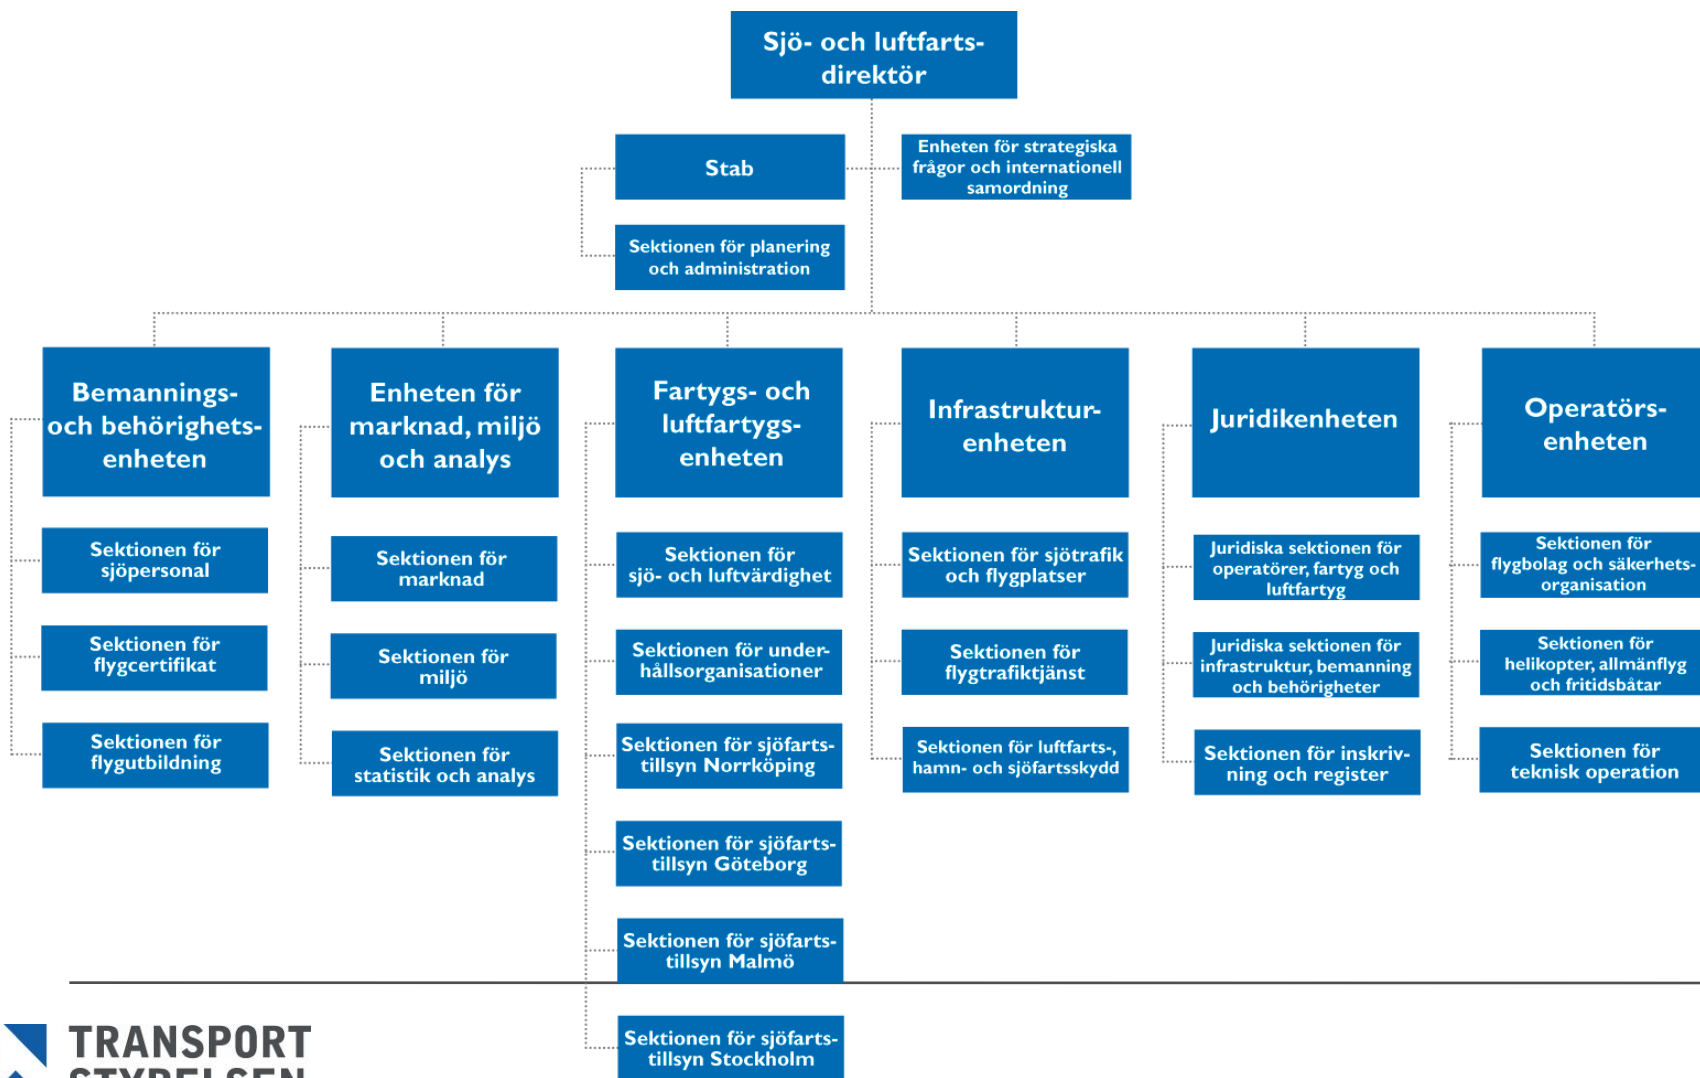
Sjö- och luftfarts-direktör

Stab

Enheten för strategiska frågor och internationell samordning

Sektionen för planering och administration

Bemannings- och behörighets-enheten

Sektionen för sjöpersonal

Sektionen för flygcertifikat

Sektionen för flygutbildning

Enheten för marknad, miljö och analys

Sektionen för marknad

Sektionen för miljö

Sektionen för statistik och analys

Fartygs- och luftfartygs-enheten

Sektionen för sjö- och luftvärdighet

Sektionen för underhållsorganisationer

Sektionen för sjöfarts-tillsyn Norrköping

Sektionen för sjöfarts-tillsyn Göteborg

Sektionen för sjöfarts-tillsyn Malmö

Sektionen för sjöfarts-tillsyn Stockholm

Infrastruktur-enheten

Sektionen för sjötrafik och flygplatser

Sektionen för flygtrafiktjänst

Sektionen för luftfarts-, hamn- och sjöfartsskydd

Juridikenheten

Juridiska sektionen för operatörer, fartyg och luftfartyg

Juridiska sektionen för infrastruktur, bemanning och behörigheter

Sektionen för inskrivning och register

Operatörs-enheten

Sektionen för flygbolag och säkerhets-organisation

Sektionen för helikopter, allmänflyg och fritidsbåtar

Sektionen för teknisk operation

TRANSPORT
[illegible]